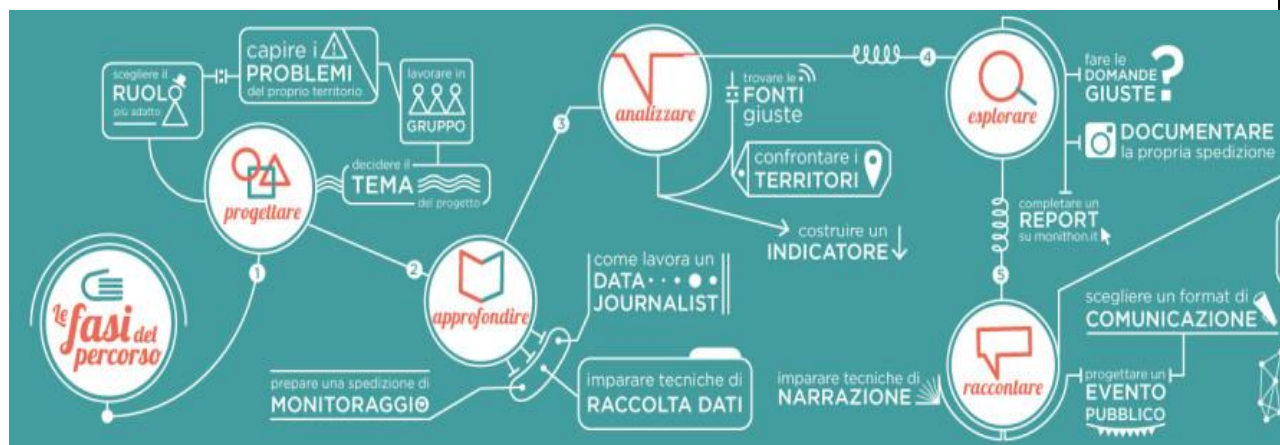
Le fasi del percorso

1

scegliere il RUOLO più adatto

capire i PROBLEMI del proprio territorio

lavorare in GRUPPO

progettare

decidere il TEMA del progetto

2

approfondire

come lavora un DATA JOURNALIST

prepare una spedizione di MONITORAGGIO

imparare tecniche di RACCOLTA DATI

3

analizzare

trovare le FONTI giuste

confrontare i TERRITORI

costruire un INDICATORE

4

esplorare

fare le DOMANDE GIUSTE

DOCUMENTARE la propria spedizione

completare un REPORT su monithon.it

5

raccontare

imparare tecniche di NARRAZIONE

scegliere un format di COMUNICAZIONE

progettare un EVENTO PUBBLICO